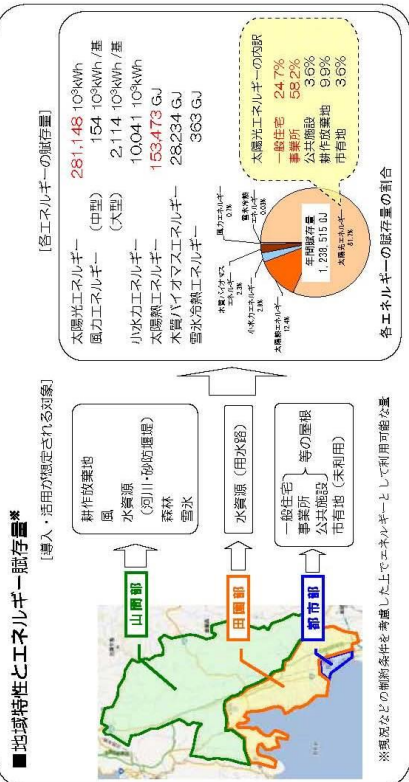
■地域特性とエネルギー賦存量※

[導入・活用が想定される対象]

山間部

田園部

都市部

耕作放棄地
風
水資源
（河川・砂防堰堤）
森林
雪氷

水資源（用水路）

一般住宅
事業所
公共施設
市有地（未利用）
等の屋根

[各エネルギーの賦存量]

太陽光エネルギー 281,148 $10^3$kWh
風力エネルギー （中型） 154 $10^3$kWh／基
（大型） 2,114 $10^3$kWh／基
小水力エネルギー 10,041 $10^3$kWh
太陽熱エネルギー 153,473 GJ
木質バイオマスエネルギー 28,234 GJ
雪氷冷熱エネルギー 363 GJ

太陽光エネルギーの内訳
一般住宅 24.7%
事業所 58.2%
公共施設 3.6%
耕作放棄地 9.9%
市有地 3.6%

風力エネルギー 0.1%
雪氷冷熱エネルギー 0.03%
木質バイオマスエネルギー 2.3%
小水力エネルギー 2.9%
太陽熱エネルギー 12.4%
太陽光エネルギー 81.7%
年間賦存量 1,238,515 GJ

各エネルギーの賦存量の割合

※現況などの制約条件を考慮した上でエネルギーとして利用可能な量